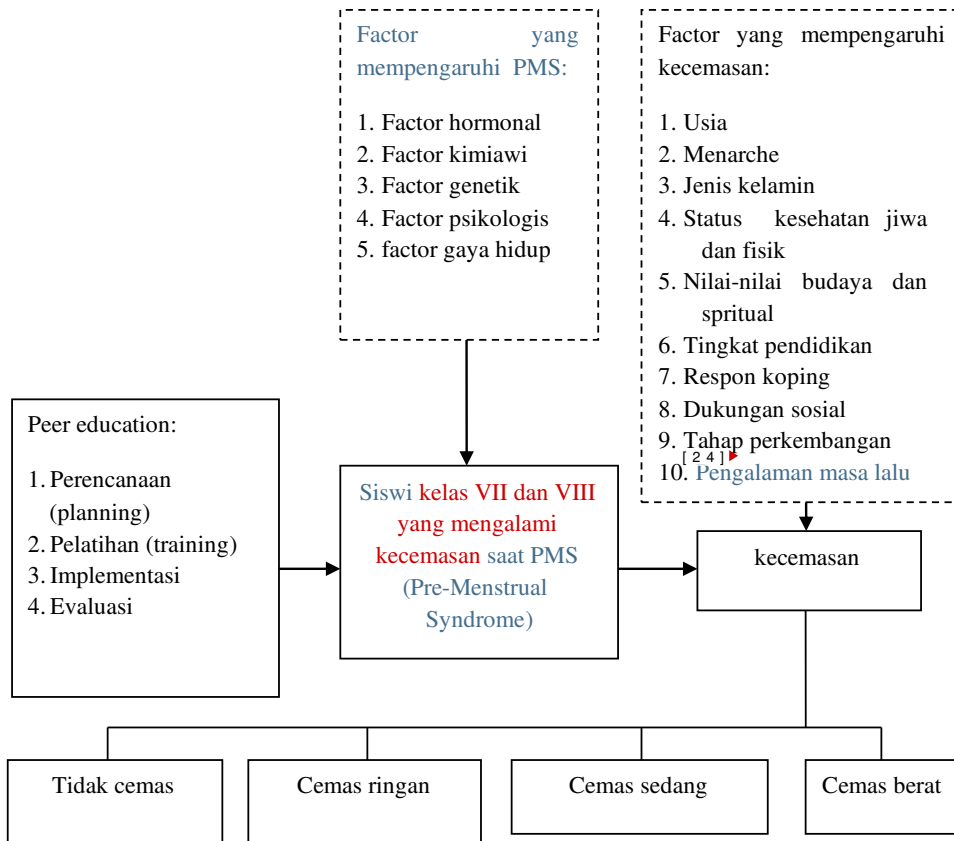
Factor yang mempengaruhi PMS:

1. Factor hormonal
2. Factor kimiawi
3. Factor genetik
4. Factor psikologis
5. factor gaya hidup

Factor yang mempengaruhi kecemasan:

1. Usia
2. Menarche
3. Jenis kelamin
4. Status kesehatan jiwa dan fisik
5. Nilai-nilai budaya dan spritual
6. Tingkat pendidikan
7. Respon koping
8. Dukungan sosial
9. Tahap perkembangan
10. Pengalaman masa lalu [24]

Peer education:

1. Perencanaan (planning)
2. Pelatihan (training)
3. Implementasi
4. Evaluasi

Siswi kelas VII dan VIII yang mengalami kecemasan saat PMS (Pre-Menstrual Syndrome)

kecemasan

Tidak cemas

Cemas ringan

Cemas sedang

Cemas berat